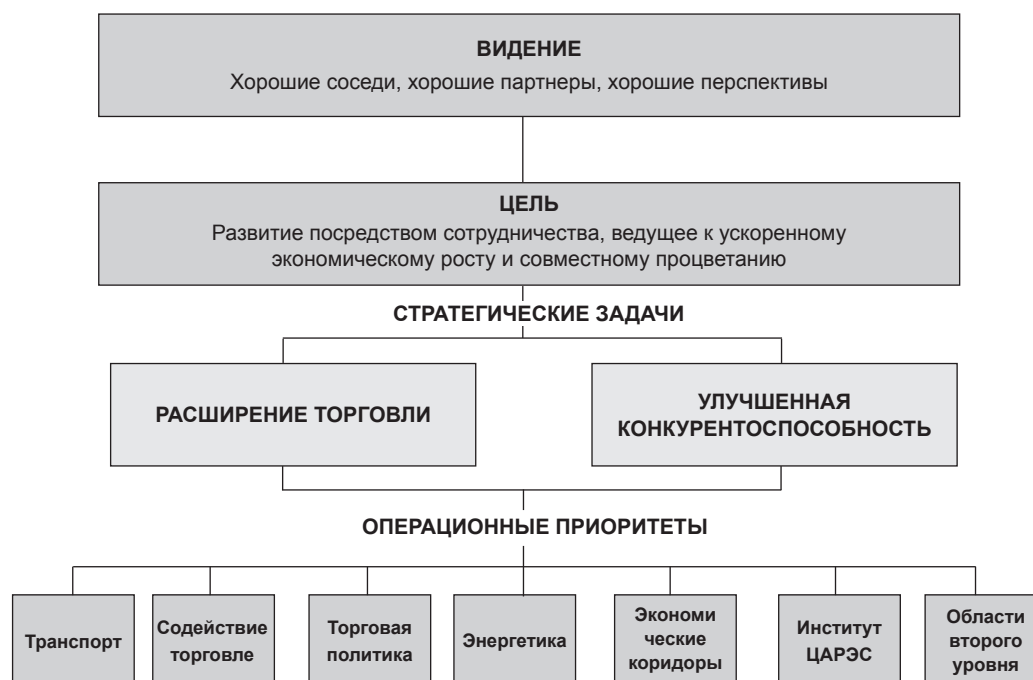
ВИДЕНИЕ
Хорошие соседи, хорошие партнеры, хорошие перспективы

ЦЕЛЬ
Развитие посредством сотрудничества, ведущее к ускоренному экономическому росту и совместному процветанию

СТРАТЕГИЧЕСКИЕ ЗАДАЧИ

РАСШИРЕНИЕ ТОРГОВЛИ

УЛУЧШЕННАЯ КОНКУРЕНТОСПОСОБНОСТЬ

ОПЕРАЦИОННЫЕ ПРИОРИТЕТЫ

Транспорт

Содействие торговле

Торговая политика

Энергетика

Экономи ческие коридоры

Институт ЦАРЭС

Области второго уровня